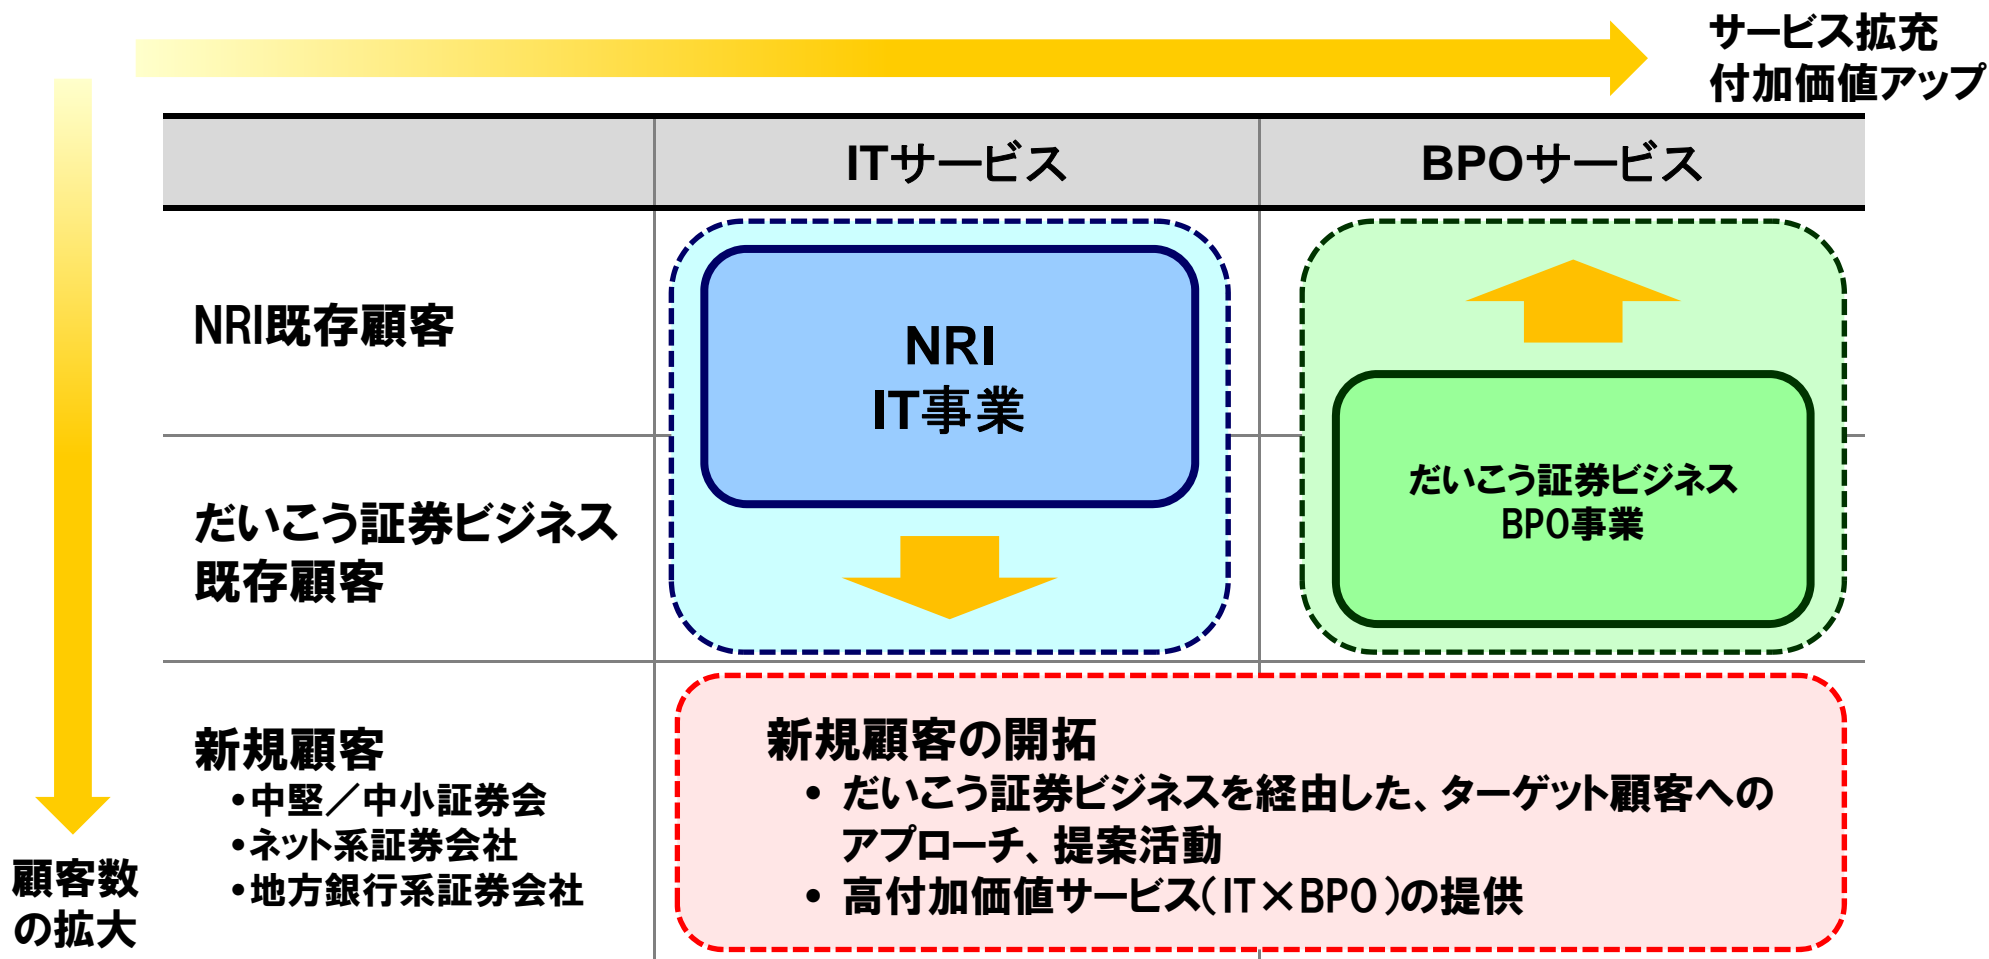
サービス拡充
付加価値アップ

| | ITサービス | BPOサービス |
|---|---|---|
| NRI既存顧客 | NRI IT事業 | |
| だいこう証券ビジネス既存顧客 | | だいこう証券ビジネス BPO事業 |
| 新規顧客 •中堅／中小証券会 •ネット系証券会社 •地方銀行系証券会社 | 新規顧客の開拓 | |

新規顧客の開拓
• だいこう証券ビジネスを経由した、ターゲット顧客へのアプローチ、提案活動
• 高付加価値サービス（IT×BPO）の提供

顧客数の拡大